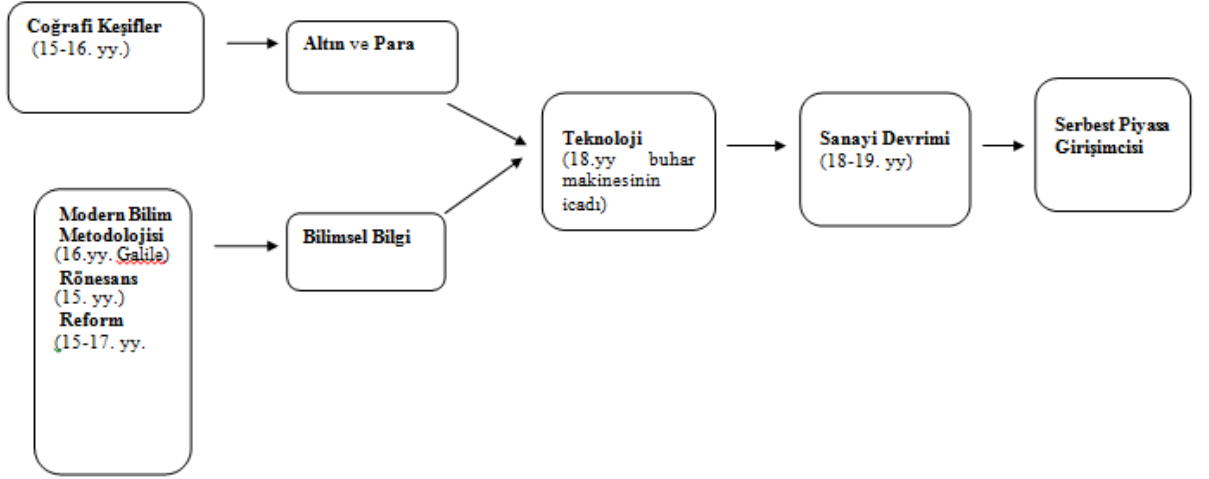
Coğrafi Keşifler
(15-16. yy.)

Altın ve Para

Modern Bilim Metodolojisi
(16.yy. Galile)
Rönesans
(15. yy.)
Reform
(15-17. yy.

Bilimsel Bilgi

Teknoloji
(18.yy buhar makinesinin icadı)

Sanayi Devrimi
(18-19. yy)

Serbest Piyasa Girişimcisi